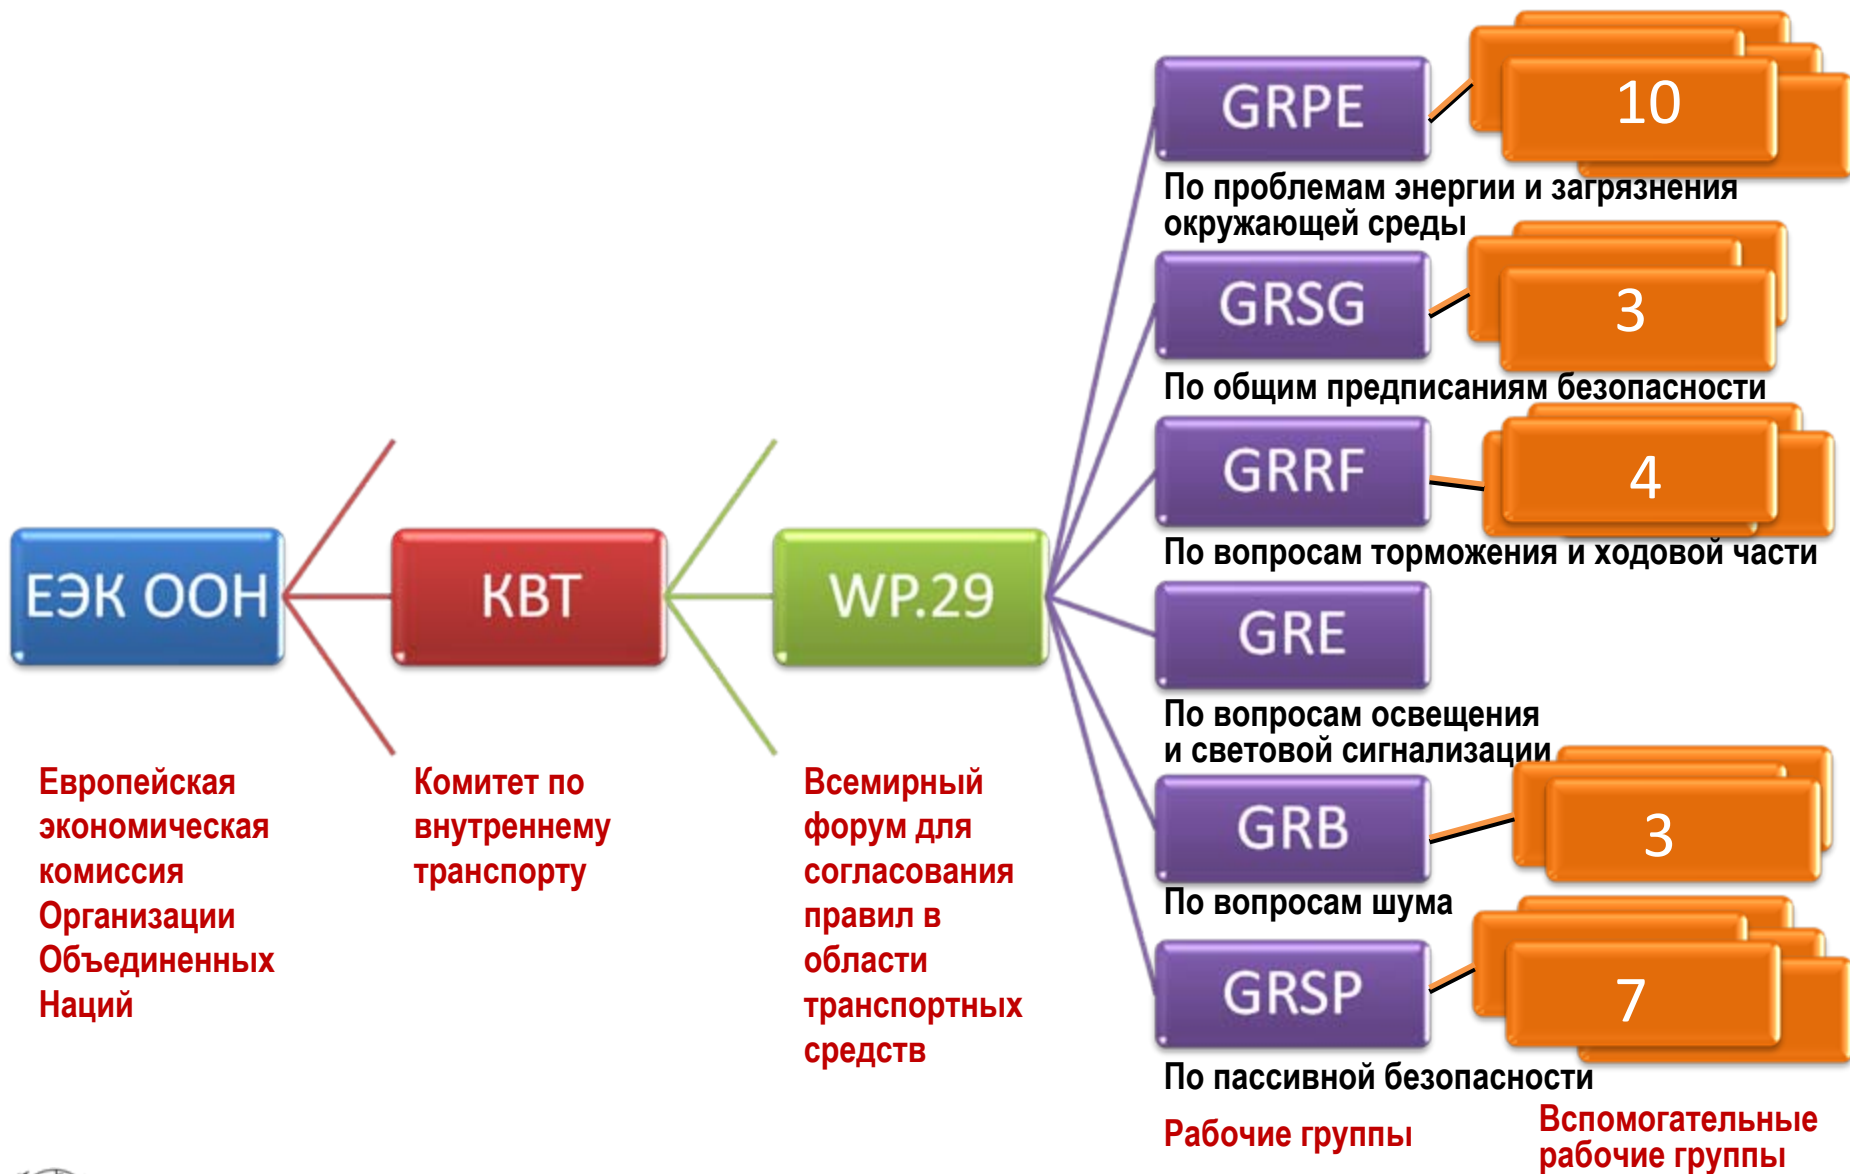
ЕЭК ООН

Европейская экономическая комиссия Организации Объединенных Наций

КВТ

Комитет по внутреннему транспорту

WP.29

Всемирный форум для согласования правил в области транспортных средств

GRPE

10

По проблемам энергии и загрязнения окружающей среды

GRSG

3

По общим предписаниям безопасности

GRRF

4

По вопросам торможения и ходовой части

GRE

По вопросам освещения и световой сигнализации

GRB

3

По вопросам шума

GRSP

7

По пассивной безопасности

Рабочие группы

Вспомогательные рабочие группы